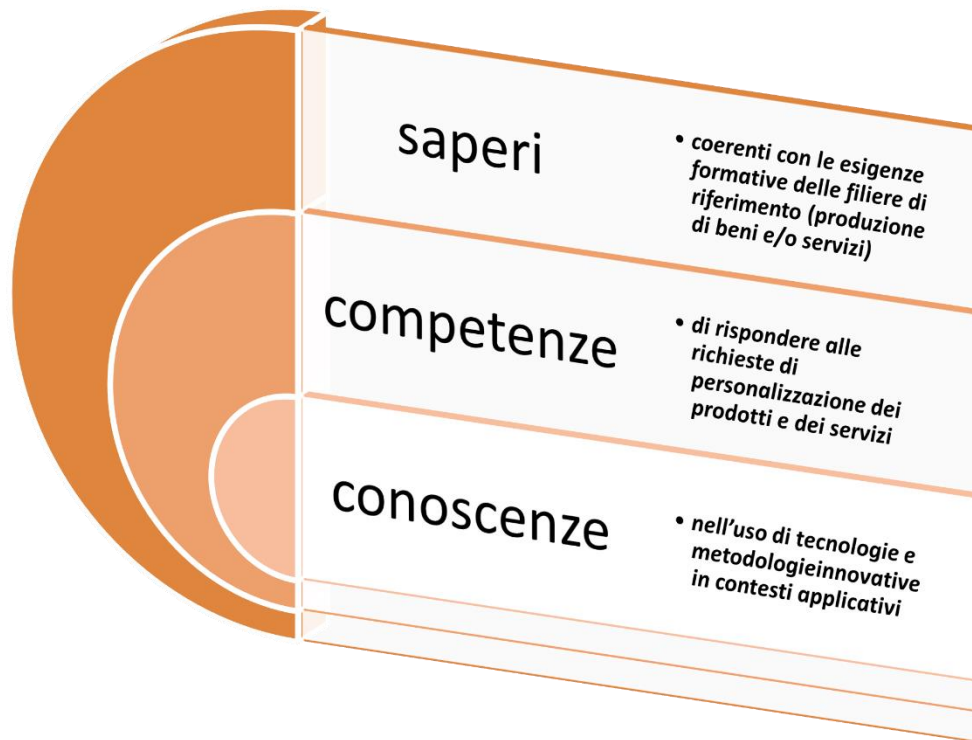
saperi

• coerenti con le esigenze formative delle filiere di riferimento (produzione di beni e/o servizi)

competenze

• di rispondere alle richieste di personalizzazione dei prodotti e dei servizi

conoscenze

• nell'uso di tecnologie e metodologieinnovative in contesti applicativi